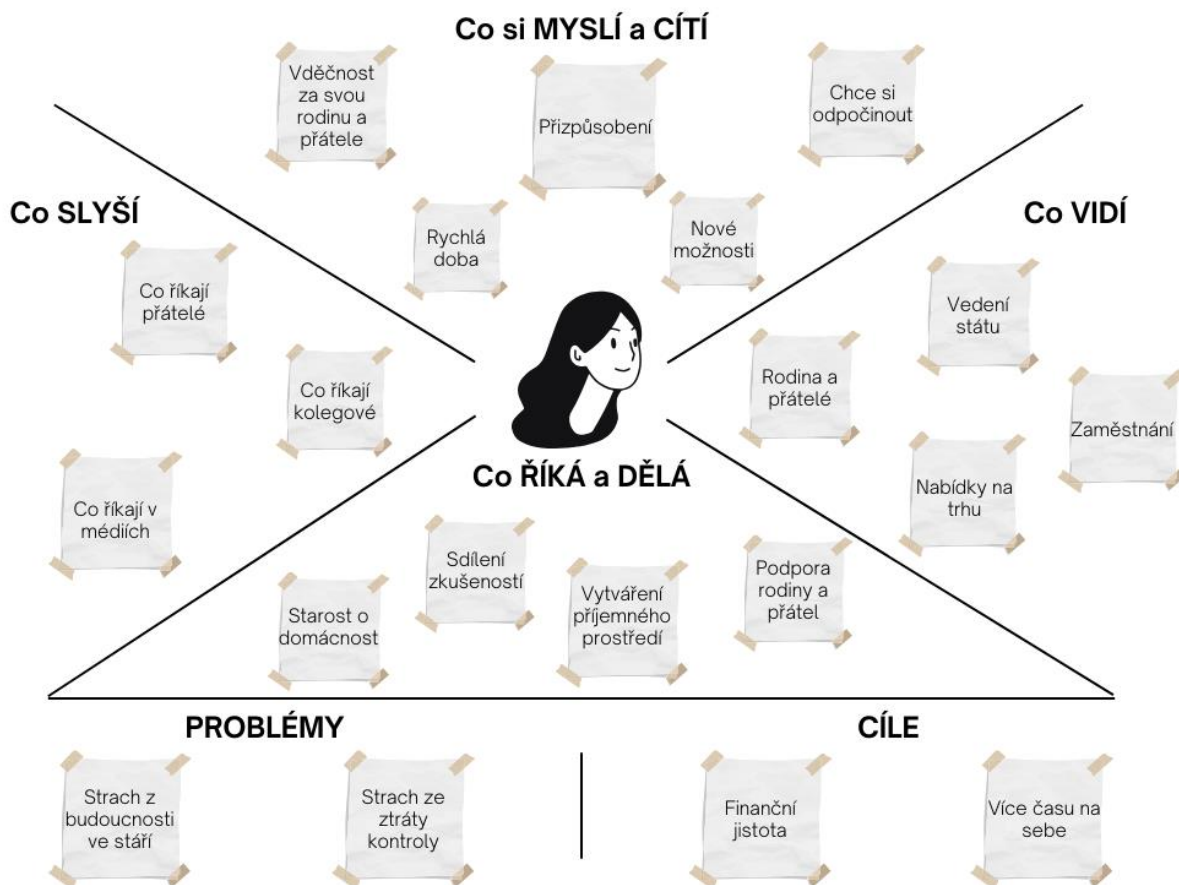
Co si MYSLÍ a CÍTÍ

Vděčnost za svou rodinu a přátele

Přizpůsobení

Chce si odpočinout

Rychlá doba

Nové možnosti

Co SLYŠÍ

Co říkají přátelé

Co říkají kolegové

Co říkají v médiích

Co VIDÍ

Vedení státu

Rodina a přátelé

Zaměstnání

Nabídky na trhu

Co ŘÍKÁ a DĚLÁ

Sdílení zkušeností

Starost o domácnost

Vytváření příjemného prostředí

Podpora rodiny a přátel

PROBLÉMY

Strach z budoucnosti ve stáří

Strach ze ztráty kontroly

CÍLE

Finanční jistota

Více času na sebe